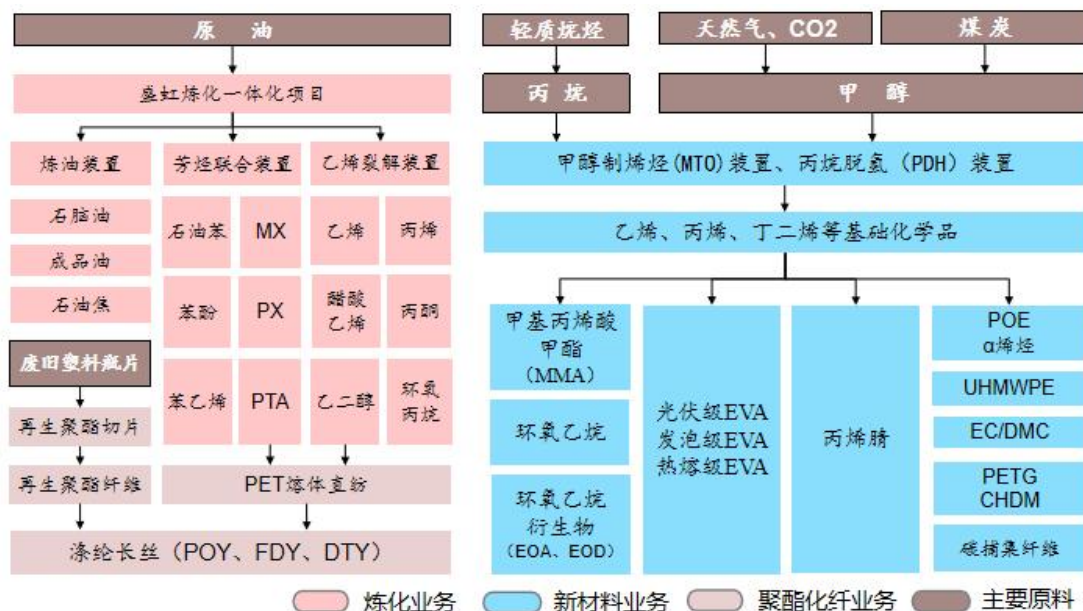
原 油

盛虹炼化一体化项目

炼油装置

芳烃联合装置

乙烯裂解装置

石脑油

成品油

石油焦

石油苯

MX

苯酚

PX

苯乙烯

PTA

乙烯

丙烯

醋酸乙烯

丙酮

乙二醇

环氧丙烷

废旧塑料瓶片

再生聚酯切片

再生聚酯纤维

PET熔体直纺

涤纶长丝（POY、FDY、DTY）

轻质烷烃

丙 烷

天然气、CO2

煤炭

甲 醇

甲醇制烯烃(MTO)装置、丙烷脱氢（PDH）装置

乙烯、丙烯、丁二烯等基础化学品

甲基丙烯酸甲酯（MMA）

环氧乙烷

环氧乙烷衍生物（EOA、EOD）

光伏级EVA
发泡级EVA
热熔级EVA

丙烯腈

POE
α烯烃

UHMWPE

EC/DMC

PETG
CHDM

碳捕集纤维

炼化业务 新材料业务 聚酯化纤业务 主要原料